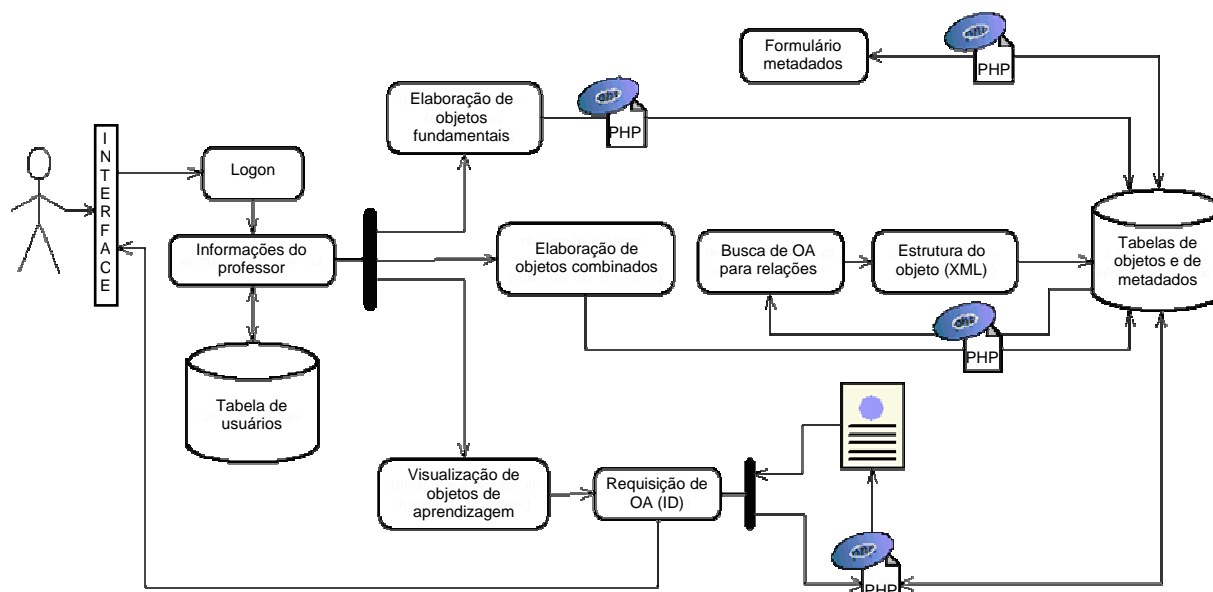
Formulário metadados

PHP

Elaboração de objetos fundamentais

PHP

INTERFACE

Logon

Informações do professor

Tabela de usuários

Elaboração de objetos combinados

Busca de OA para relações

Estrutura do objeto (XML)

Tabelas de objetos e de metadados

PHP

Visualização de objetos de aprendizagem

Requisição de OA (ID)

PHP